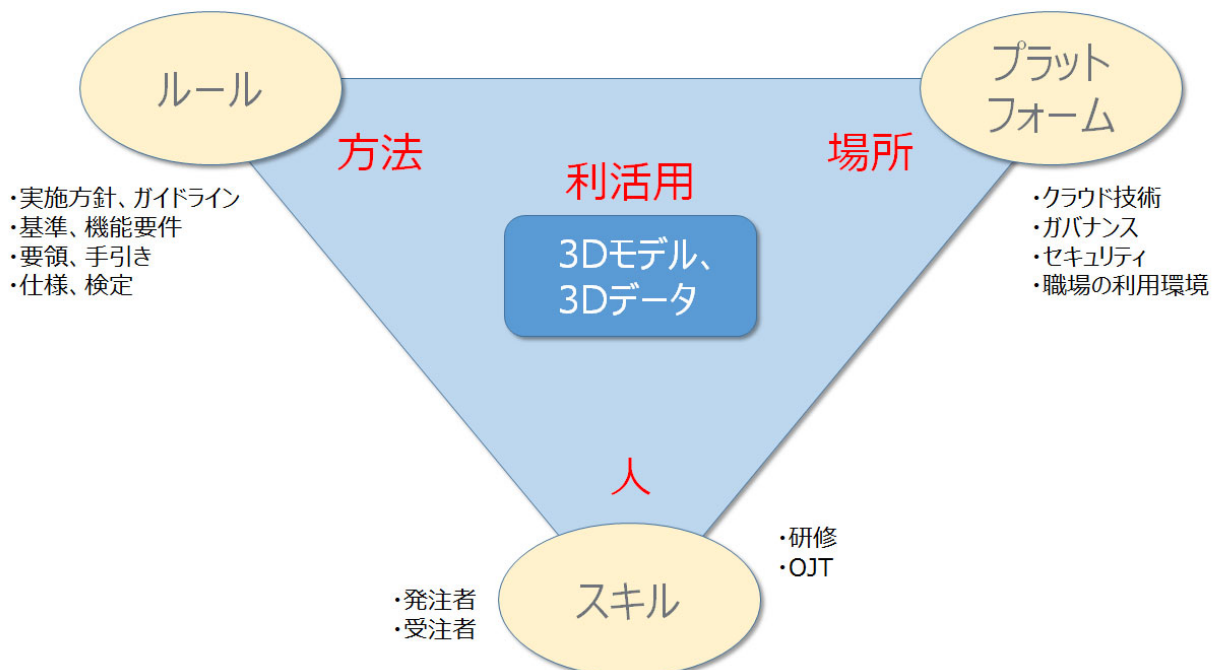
ルール

方法

・実施方針、ガイドライン
・基準、機能要件
・要領、手引き
・仕様、検定

利活用

3Dモデル、
3Dデータ

プラット
フォーム

場所

・クラウド技術
・ガバナンス
・セキュリティ
・職場の利用環境

人

・研修
・OJT

・発注者
・受注者

スキル